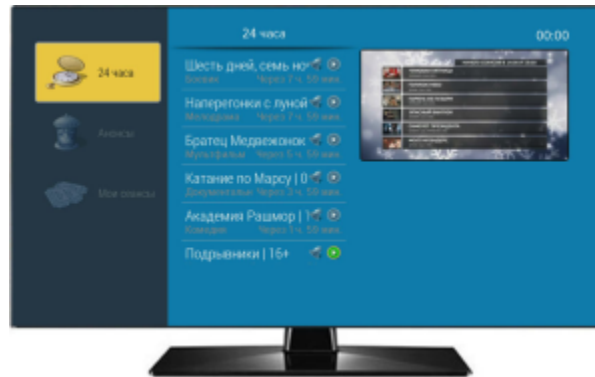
24 часа

00:00

24 часа

Анонсы

Мои записи

Шесть дней, семь но
Боевик Через 7 ч. 50 мин.

Наперегонки с луной
Мелодрама Через 7 ч. 50 мин.

Братец Медвежонок
Мультфильм Через 5 ч. 50 мин.

Катание по Марсу | 0
Документальн Через 3 ч. 50 мин.

Академия Рашмор | 1
Комедия Через 1 ч. 50 мин.

Подрывники | 16+

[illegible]